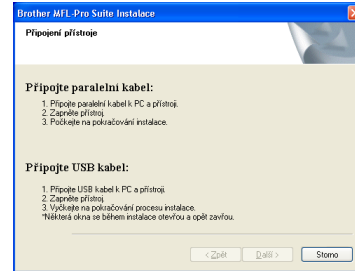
Brother MFL-Pro Suite Instalace

Připojení přístroje

Připojte paralelní kabel:

1. Připojte paralelní kabel k PC a přístroji.
2. Zapněte přístroj.
3. Počkejte na pokračování instalace.

Připojte USB kabel:

1. Připojte USB kabel k PC a přístroji.
2. Zapněte přístroj.
3. Vyčkejte na pokračování procesu instalace.
*Některá okna se během instalace otevřou a opět zavřou.

< Zpět
Další >
Storno